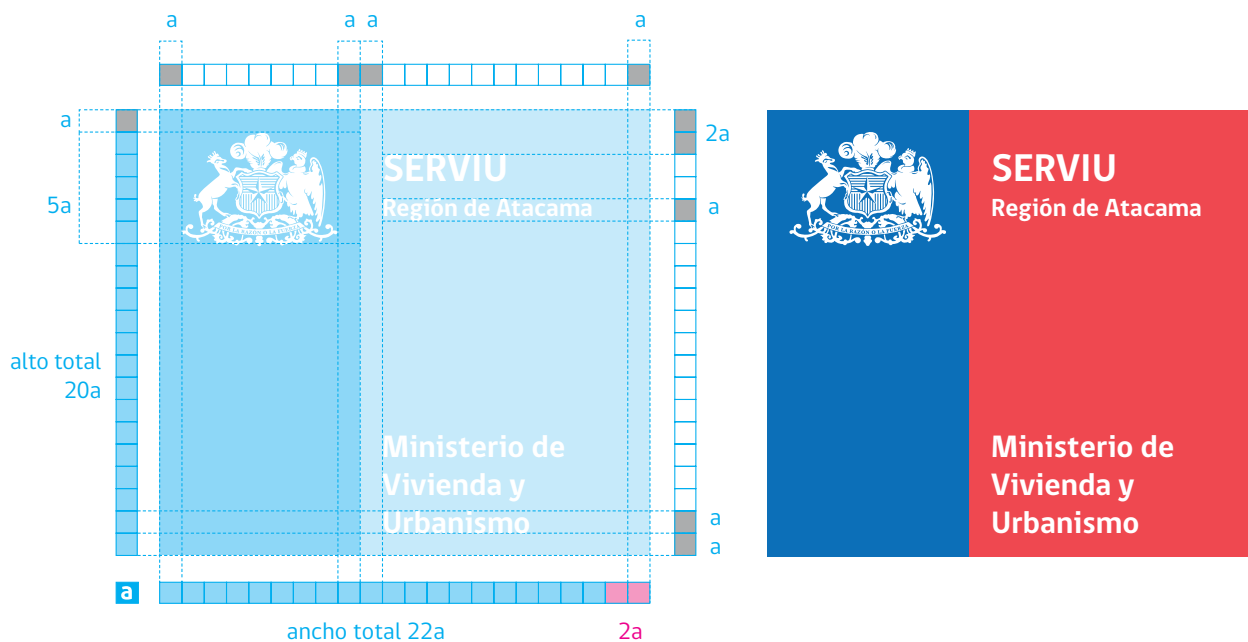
a a a a

a

5a

alto total 20a

SERVIU
Región de Atacama

POR LA RAZON O LA FUERZA

Ministerio de Vivienda y Urbanismo

2a

a

a

a

a

ancho total 22a

2a

POR LA RAZON O LA FUERZA

SERVIU
Región de Atacama

Ministerio de Vivienda y Urbanismo